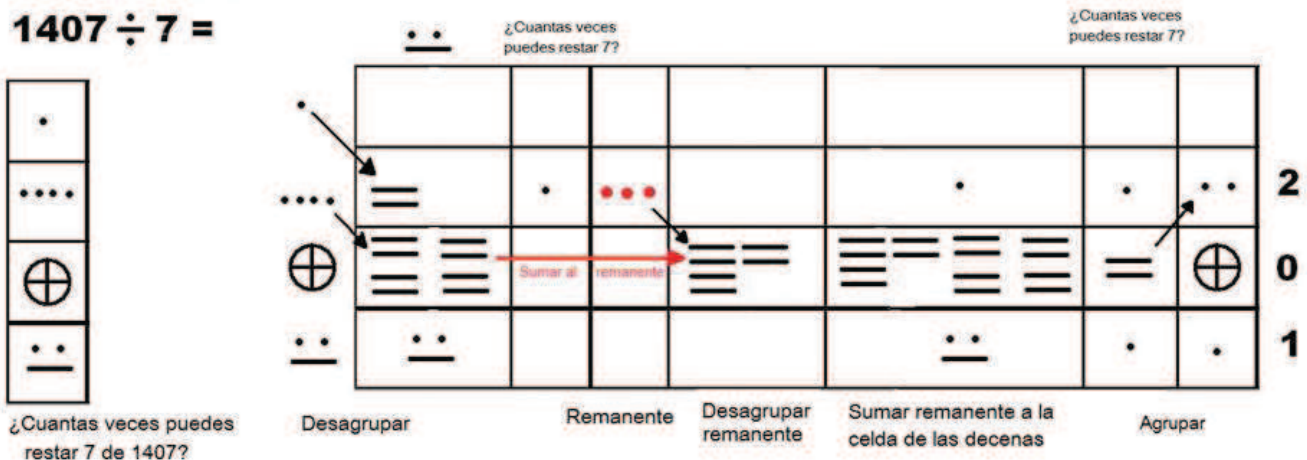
$1407 \div 7 =$

¿Cuantas veces puedes restar 7?

¿Cuantas veces puedes restar 7?

Sumar al remanente

2

0

1

¿Cuantas veces puedes restar 7 de 1407?

Desagrupar

Remanente

Desagrupar remanente

Sumar remanente a la celda de las decenas

Agrupar